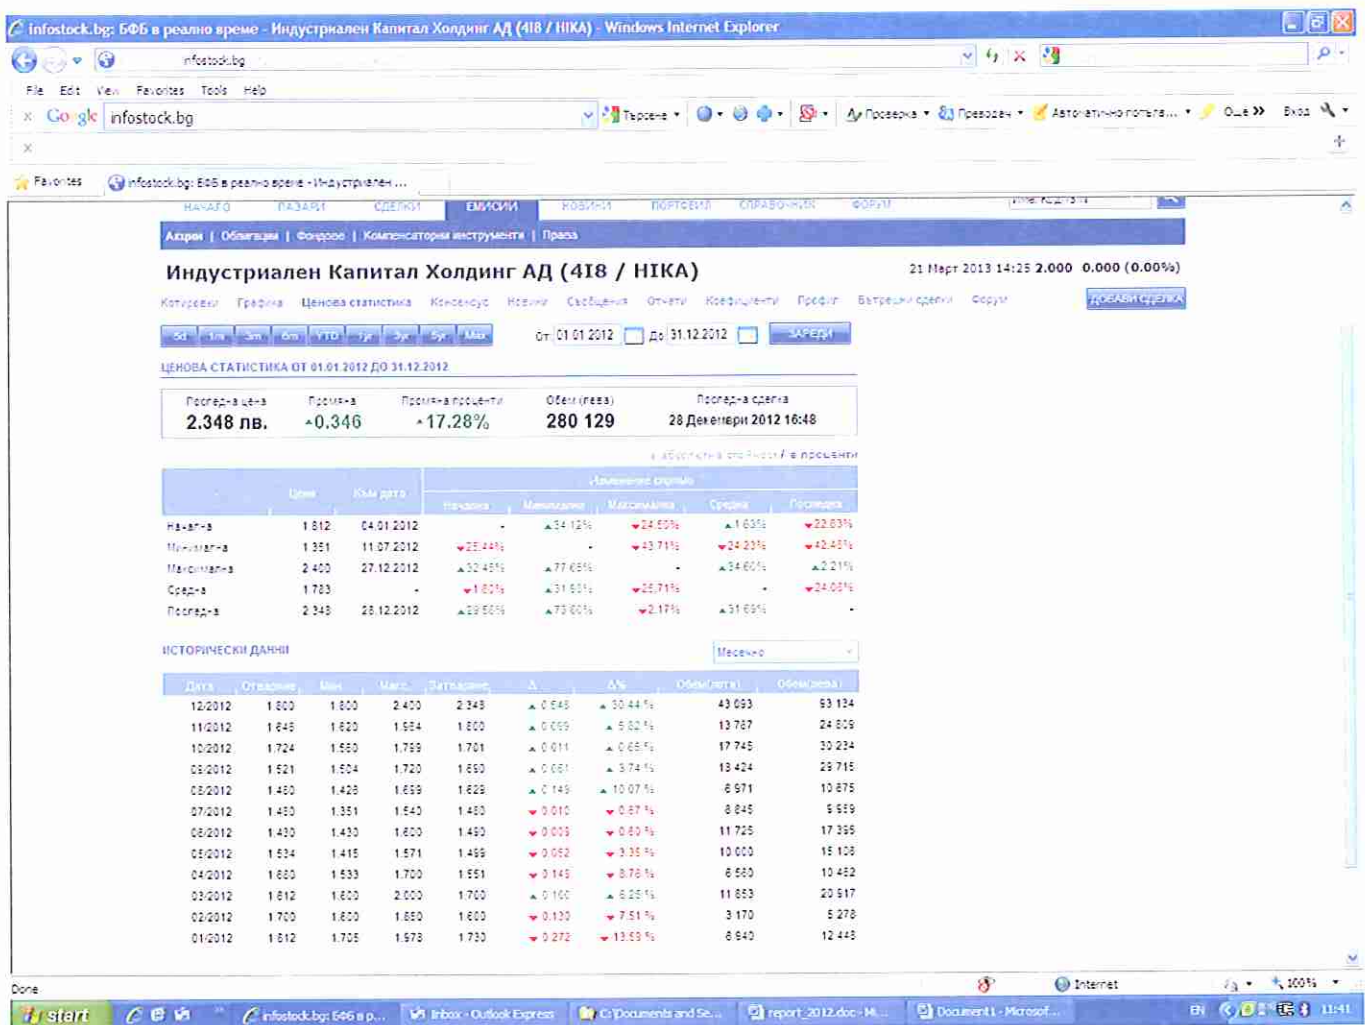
infostock.bg: БФБ в реално време - Индустриален Капитал Холдинг АД (4I8 / HIKA) - Windows Internet Explorer

infostock.bg

File Edit View Favorites Tools Help

Google infostock.bg Търсене Проверка Превожд Автоматично попълва... Още Вход

Favorites infostock.bg: БФБ в реално време - Индустриален ...

НАЧАЛО ПАЗАРИ СДЕЛКИ ЕМИСИИ НОВИНИ ПОРТФЕЙЛ СПРАВОЧНИК ФОРУМ

Акции | Облигации | Фондове | Компенсаторни инструменти | Права

Индустриален Капитал Холдинг АД (4I8 / HIKA)

21 Март 2013 14:25 2.000 0.000 (0.00%)

Котировки Графика Ценова статистика Консенсус Новини Съобщения Отчети Коефициенти Профил Вътрешни сделки Форум ДОБАВИ СДЕЛКА

5d 1m 3m 6m YTD 1yr 3yr 5yr Max От 01.01.2012 До 31.12.2012 ЗАРЕДИ

ЦЕНОВА СТАТИСТИКА ОТ 01.01.2012 ДО 31.12.2012

| Последна цена | Промяна | Промяна проценти | Обем (лева) | Последна сделка |
|---|---|---|---|---|
| 2.348 лв. | ▲0.346 | ▲17.28% | 280 129 | 28 Декември 2012 16:48 |

в абсолютна стойност / в проценти

| | Цена | Към дата | Начална | Минимална | Максимална | Средна | Последна |
|---|---|---|---|---|---|---|---|
| Начална | 1.812 | 04.01.2012 | - | ▲34.12% | ▼24.50% | ▲1.63% | ▼22.83% |
| Минимална | 1.351 | 11.07.2012 | ▼25.44% | - | ▼43.71% | ▼24.23% | ▼42.46% |
| Максимална | 2.400 | 27.12.2012 | ▲32.45% | ▲77.65% | - | ▲34.60% | ▲2.21% |
| Средна | 1.783 | - | ▼1.60% | ▲31.98% | ▼25.71% | - | ▼24.06% |
| Последна | 2.348 | 28.12.2012 | ▲29.58% | ▲73.80% | ▼2.17% | ▲31.69% | - |

ИСТОРИЧЕСКИ ДАННИ Месечно

| Дата | Отваряне | Мин | Макс | Затваряне | Δ | Δ% | Обем(лотa) | Обем(лева) |
|---|---|---|---|---|---|---|---|---|
| 12/2012 | 1.800 | 1.800 | 2.400 | 2.348 | ▲0.548 | ▲30.44 % | 43 093 | 93 134 |
| 11/2012 | 1.648 | 1.620 | 1.954 | 1.800 | ▲0.099 | ▲5.82 % | 13 787 | 24 809 |
| 10/2012 | 1.724 | 1.560 | 1.799 | 1.701 | ▲0.011 | ▲0.65 % | 17 745 | 30 234 |
| 09/2012 | 1.521 | 1.504 | 1.720 | 1.690 | ▲0.061 | ▲3.74 % | 13 424 | 29 715 |
| 08/2012 | 1.480 | 1.428 | 1.659 | 1.629 | ▲0.149 | ▲10.07 % | 6 971 | 10 875 |
| 07/2012 | 1.480 | 1.351 | 1.540 | 1.480 | ▼0.010 | ▼0.67 % | 8 845 | 5 659 |
| 06/2012 | 1.430 | 1.430 | 1.600 | 1.490 | ▼0.009 | ▼0.60 % | 11 725 | 17 395 |
| 05/2012 | 1.534 | 1.415 | 1.571 | 1.499 | ▼0.052 | ▼3.35 % | 10 000 | 15 108 |
| 04/2012 | 1.680 | 1.533 | 1.700 | 1.551 | ▼0.149 | ▼8.76 % | 6 580 | 10 452 |
| 03/2012 | 1.812 | 1.600 | 2.000 | 1.700 | ▼0.100 | ▼6.25 % | 11 853 | 20 517 |
| 02/2012 | 1.700 | 1.600 | 1.850 | 1.600 | ▼0.130 | ▼7.51 % | 3 170 | 5 278 |
| 01/2012 | 1.812 | 1.705 | 1.978 | 1.730 | ▼0.272 | ▼13.59 % | 6 640 | 12 448 |

Done Internet 100%

start infostock.bg: БФБ в р... Inbox - Outlook Express C:\Documents and Se... report_2012.doc - Mi... Document1 - Microsof... EN 11:41